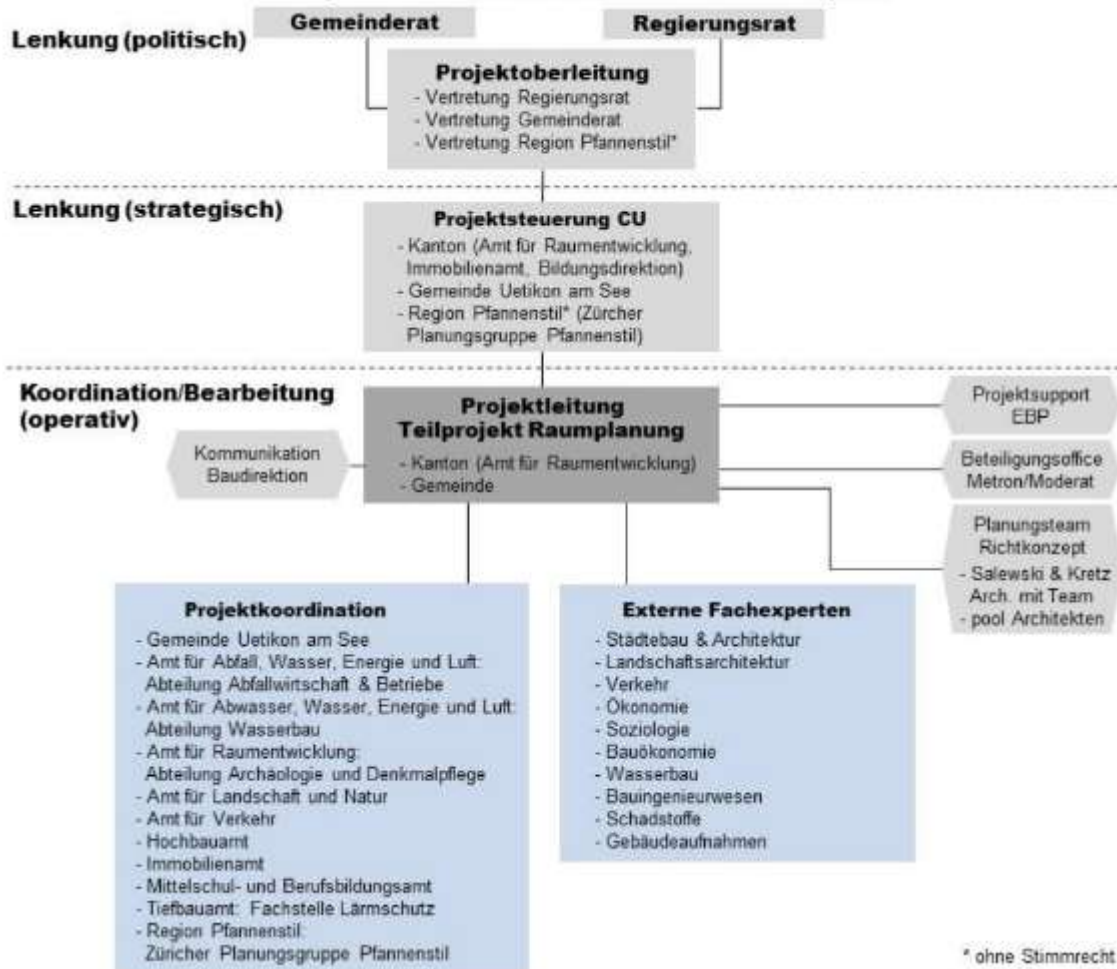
Gemeinderat

Regierungsrat

Lenkung (politisch)

Projektoberleitung
- Vertretung Regierungsrat
- Vertretung Gemeinderat
- Vertretung Region Pfannenstil*

Lenkung (strategisch)

Projektsteuerung CU
- Kanton (Amt für Raumentwicklung, Immobilienamt, Bildungsdirektion)
- Gemeinde Uetikon am See
- Region Pfannenstil* (Zürcher Planungsgruppe Pfannenstil)

Koordination/Bearbeitung (operativ)

Projektleitung
Teilprojekt Raumplanung
- Kanton (Amt für Raumentwicklung)
- Gemeinde

Kommunikation Baudirektion

Projektsupport EBP

Beteiligungsoffice Metron/Moderat

Planungsteam Richtkonzept
- Salewski & Kretz Arch. mit Team
- pool Architekten

Projektkoordination
- Gemeinde Uetikon am See
- Amt für Abfall, Wasser, Energie und Luft: Abteilung Abfallwirtschaft & Betriebe
- Amt für Abwasser, Wasser, Energie und Luft: Abteilung Wasserbau
- Amt für Raumentwicklung: Abteilung Archäologie und Denkmalpflege
- Amt für Landschaft und Natur
- Amt für Verkehr
- Hochbauamt
- Immobilienamt
- Mittelschul- und Berufsbildungsamt
- Tiefbauamt: Fachstelle Lärmschutz
- Region Pfannenstil: Zürcher Planungsgruppe Pfannenstil

Externe Fachexperten
- Städtebau & Architektur
- Landschaftsarchitektur
- Verkehr
- Ökonomie
- Soziologie
- Bauökonomie
- Wasserbau
- Bauingenieurwesen
- Schadstoffe
- Gebäudeaufnahmen

* ohne Stimmrecht